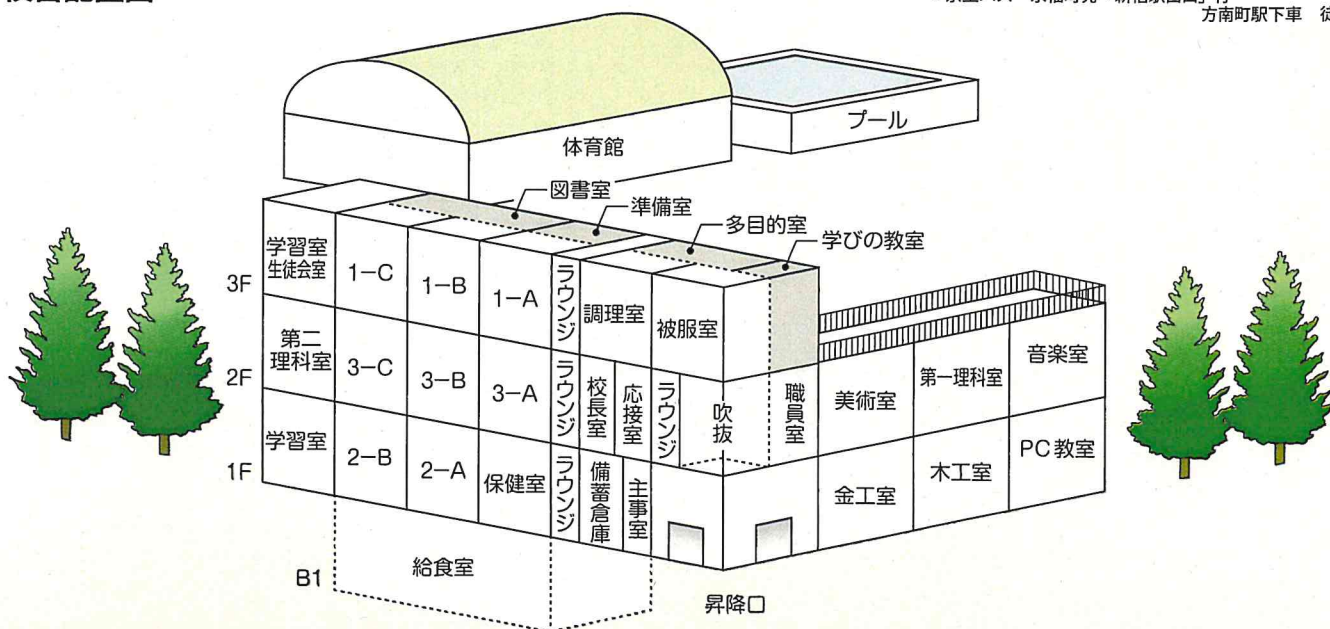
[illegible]

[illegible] 方南町駅下車 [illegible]

プール

体育館

図書室

準備室

多目的室

学びの教室

3F

2F

1F

B1

学習室 生徒会室

1−C

1−B

1−A

ラウンジ

調理室

被服室

第二 理科室

3−C

3−B

3−A

ラウンジ

校長室

応接室

ラウンジ

吹抜

職員室

美術室

第一理科室

音楽室

学習室

2−B

2−A

保健室

ラウンジ

備蓄倉庫

主事室

金工室

木工室

PC 教室

給食室

昇降口